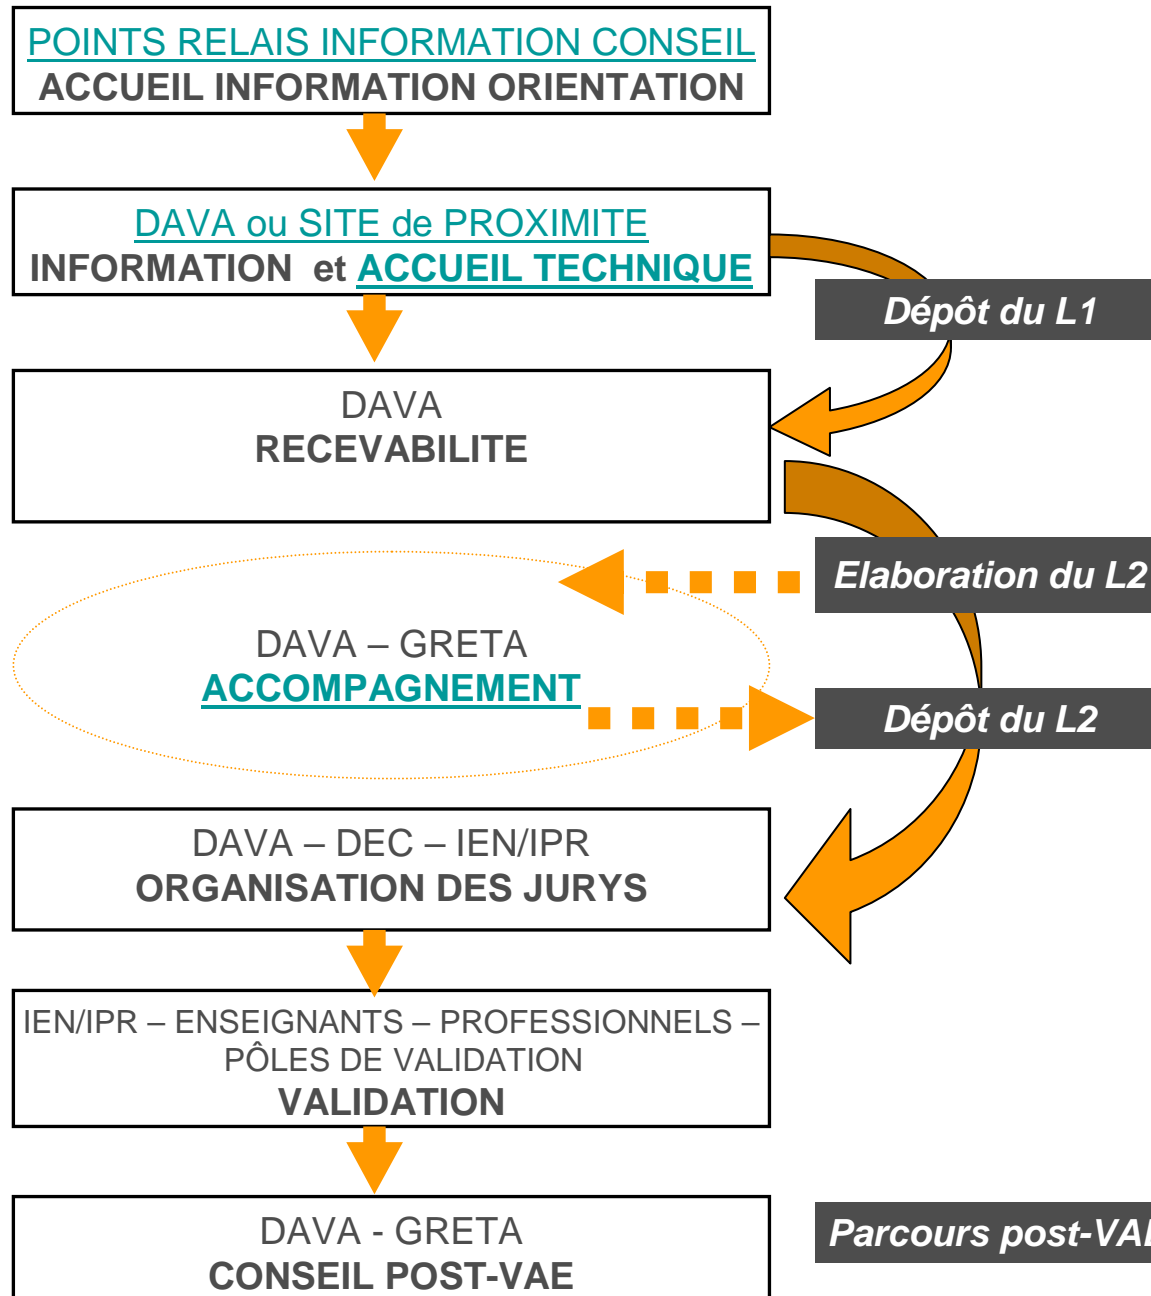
POINTS RELAIS INFORMATION CONSEIL
ACCUEIL INFORMATION ORIENTATION

DAVA ou SITE de PROXIMITE
INFORMATION et ACCUEIL TECHNIQUE

Dépôt du L1

DAVA
RECEVABILITE

Elaboration du L2

DAVA – GRETA
ACCOMPAGNEMENT

Dépôt du L2

DAVA – DEC – IEN/IPR
ORGANISATION DES JURYS

IEN/IPR – ENSEIGNANTS – PROFESSIONNELS – PÔLES DE VALIDATION
VALIDATION

DAVA - GRETA
CONSEIL POST-VAE

Parcours post-VA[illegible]